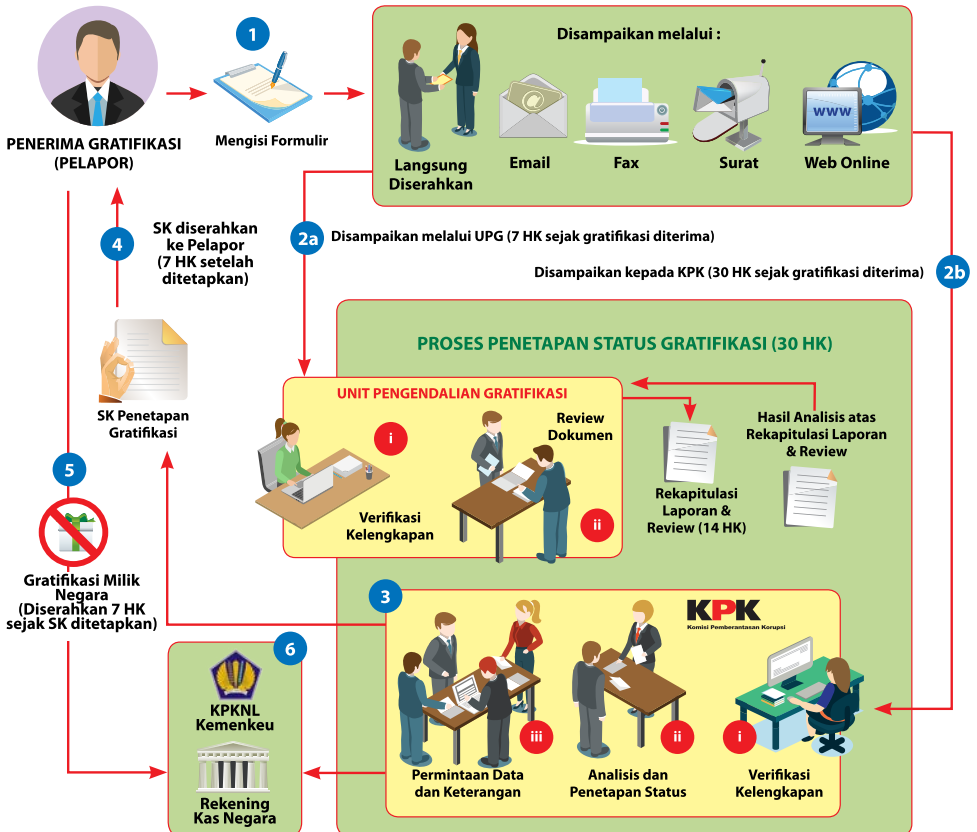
PENERIMA GRATIFIKASI
(PELAPOR)

1

Mengisi Formulir

Disampaikan melalui :

Langsung Diserahkan

Email

Fax

Surat

Web Online

WWW

2a

Disampaikan melalui UPG (7 HK sejak gratifikasi diterima)

2b

Disampaikan kepada KPK (30 HK sejak gratifikasi diterima)

4

SK diserahkan ke Pelapor (7 HK setelah ditetapkan)

SK Penetapan Gratifikasi

PROSES PENETAPAN STATUS GRATIFIKASI (30 HK)

UNIT PENGENDALIAN GRATIFIKASI

i

Verifikasi Kelengkapan

Review Dokumen

ii

Rekapitulasi Laporan & Review (14 HK)

Hasil Analisis atas Rekapitulasi Laporan & Review

5

Gratifikasi Milik Negara (Diserahkan 7 HK sejak SK ditetapkan)

3

KPK
Komisi Pemberantasan Korupsi

iii

Permintaan Data dan Keterangan

ii

Analisis dan Penetapan Status

i

Verifikasi Kelengkapan

6

KPKNL Kemenkeu

Rekening Kas Negara